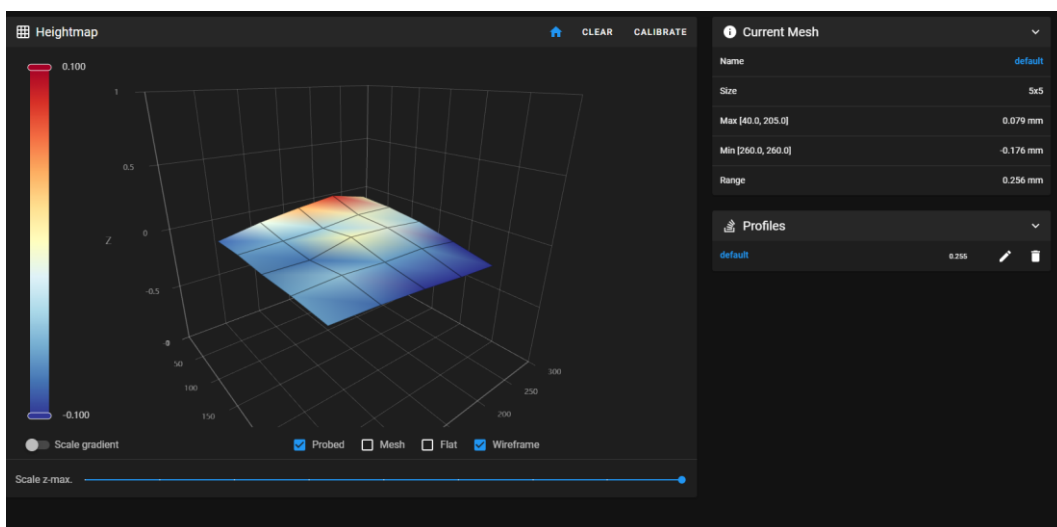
Heightmap

CLEAR CALIBRATE

0.100

1

0.5

Z

0

-0.5

-1

50

100

150

300

250

200

-0.100

Scale gradient

Probed Mesh Flat Wireframe

Scale z-max.

Current Mesh

| Name | default |
|---|---|
| Size | 5x5 |
| Max [40.0, 205.0] | 0.079 mm |
| Min [260.0, 260.0] | -0.176 mm |
| Range | 0.256 mm |

Profiles

default 0.255